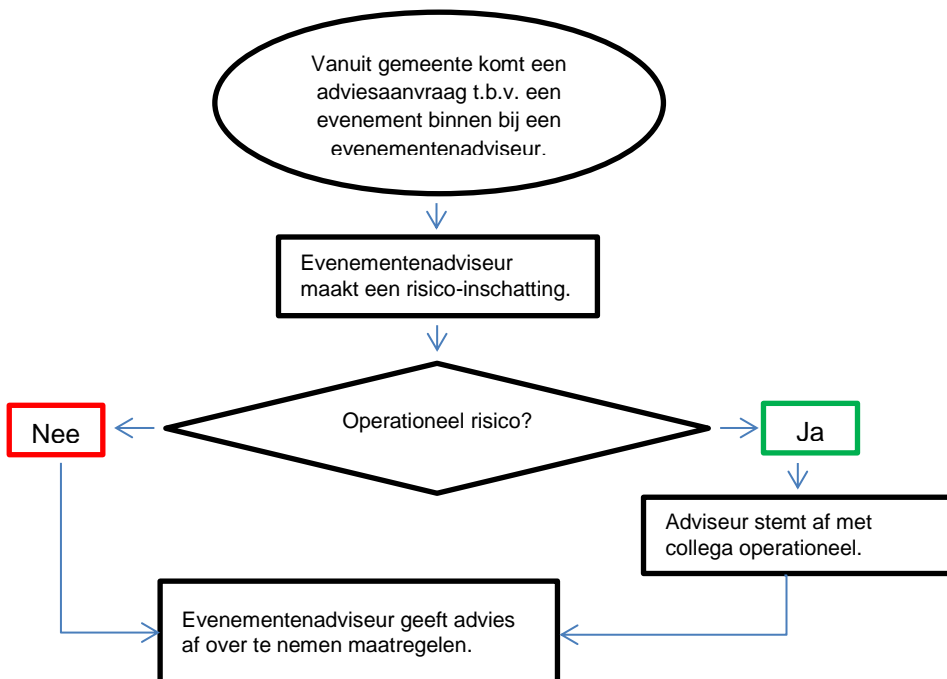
Vanuit gemeente komt een adviesaanvraag t.b.v. een evenement binnen bij een evenementenadviseur.

Evenementenadviseur maakt een risico-inschatting.

Operationeel risico?

Nee

Ja

Adviseur stemt af met collega operationeel.

Evenementenadviseur geeft advies af over te nemen maatregelen.